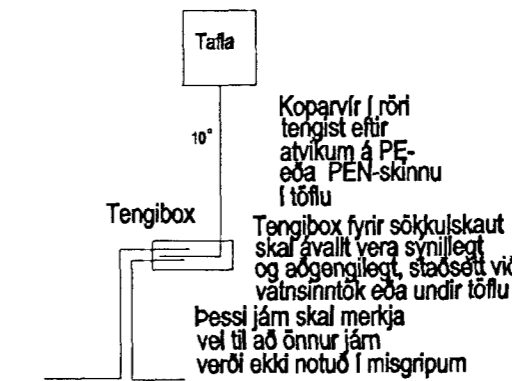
Tafla

10°

Koparvír í röri tengist eftir atvikum á PE- eða PEN-skinnu í töflu

Tengibox

Tengibox fyrir sökkulskaut skal ávallt vera sýnilegt og aðgengilegt, staðsett við vatnsinntök eða undir töflu

Þessi járn skal merkja vel til að önnur járn verði ekki notuð í misgripum